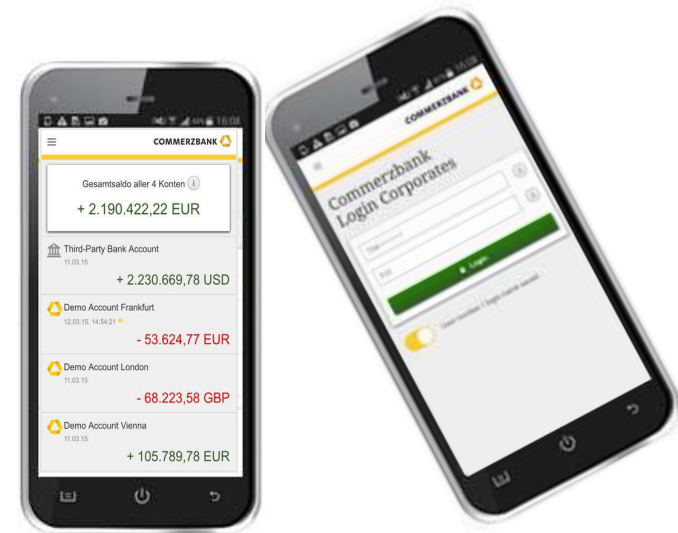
15:08

COMMERZBANK

Gesamtsaldo aller 4 Konten i

+ 2.190.422,22 EUR

Third-Party Bank Account
11.03.15
+ 2.230.669,78 USD

Demo Account Frankfurt
12.03.15, 14:54:21
- 53.624,77 EUR

Demo Account London
11.03.15
- 68.223,58 GBP

Demo Account Vienna
11.03.15
+ 105.789,78 EUR

COMMERZBANK

Commerzbank
Login Corporates

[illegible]

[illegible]

Login

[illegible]